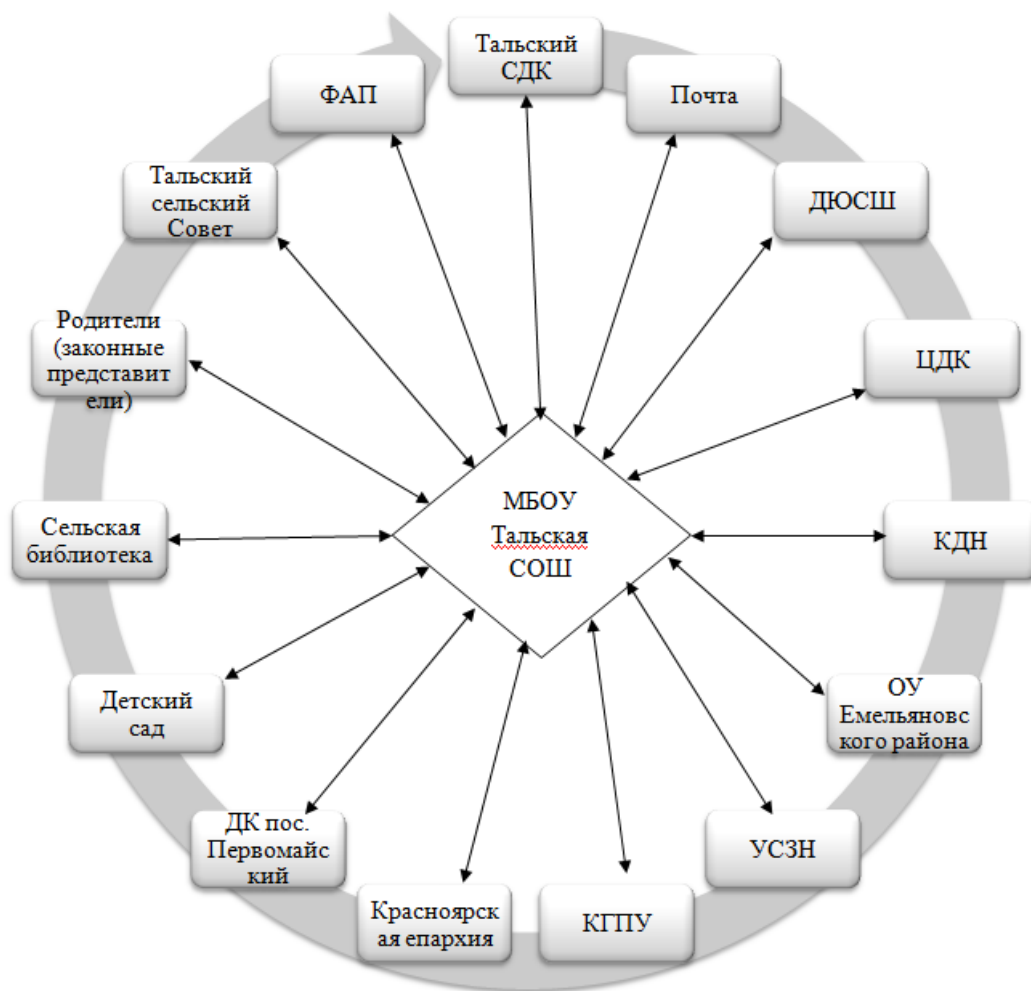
Тальский СДК

Почта

ДЮСШ

ЦДК

КДН

ОУ Емельяновс кого района

УСЗН

КГПУ

Красноярск ая епархия

ДК пос. Первомайс кий

Детский сад

Сельская библиотека

Родители (законные представит ели)

Тальский сельский Совет

ФАП

МБОУ Тальская СОШ